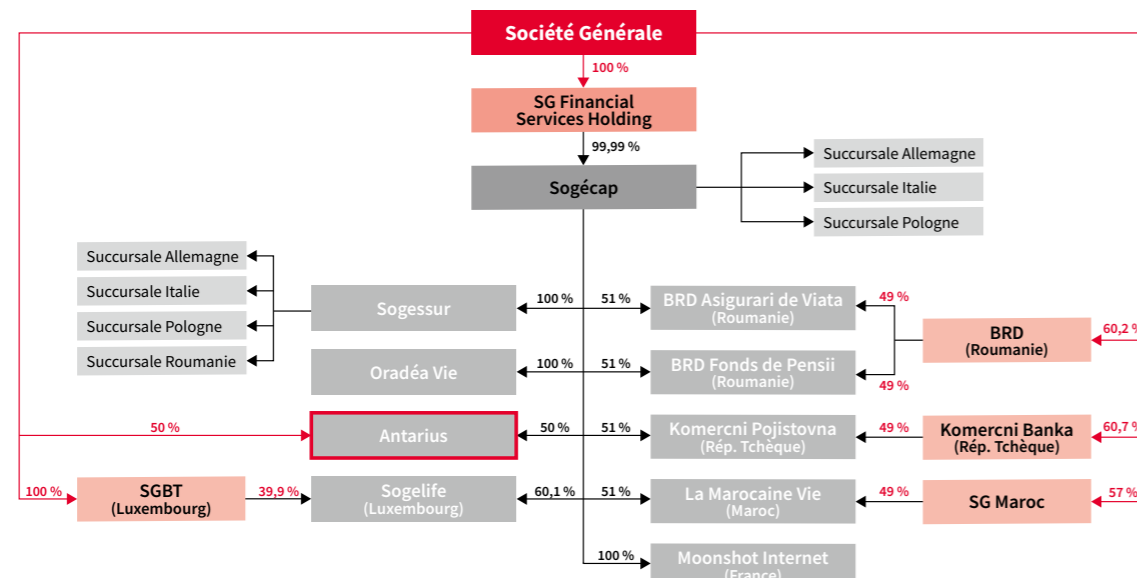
Société Générale

100 %

SG Financial Services Holding

99,99 %

Sogécap

Succursale Allemagne

Succursale Italie

Succursale Pologne

Succursale Allemagne

Succursale Italie

Succursale Pologne

Succursale Roumanie

Sogessur

100 %

51 %

BRD Asigurari de Viata (Roumanie)

49 %

BRD (Roumanie)

60,2 %

Oradéa Vie

100 %

51 %

BRD Fonds de Pensii (Roumanie)

49 %

50 %

Antarius

50 %

51 %

Komercni Pojistovna (Rép. Tchèque)

49 %

Komercni Banka (Rép. Tchèque)

60,7 %

100 %

SGBT (Luxembourg)

39,9 %

Sogelife (Luxembourg)

60,1 %

51 %

La Marocaine Vie (Maroc)

49 %

SG Maroc

57 %

100 %

Moonshot Internet (France)